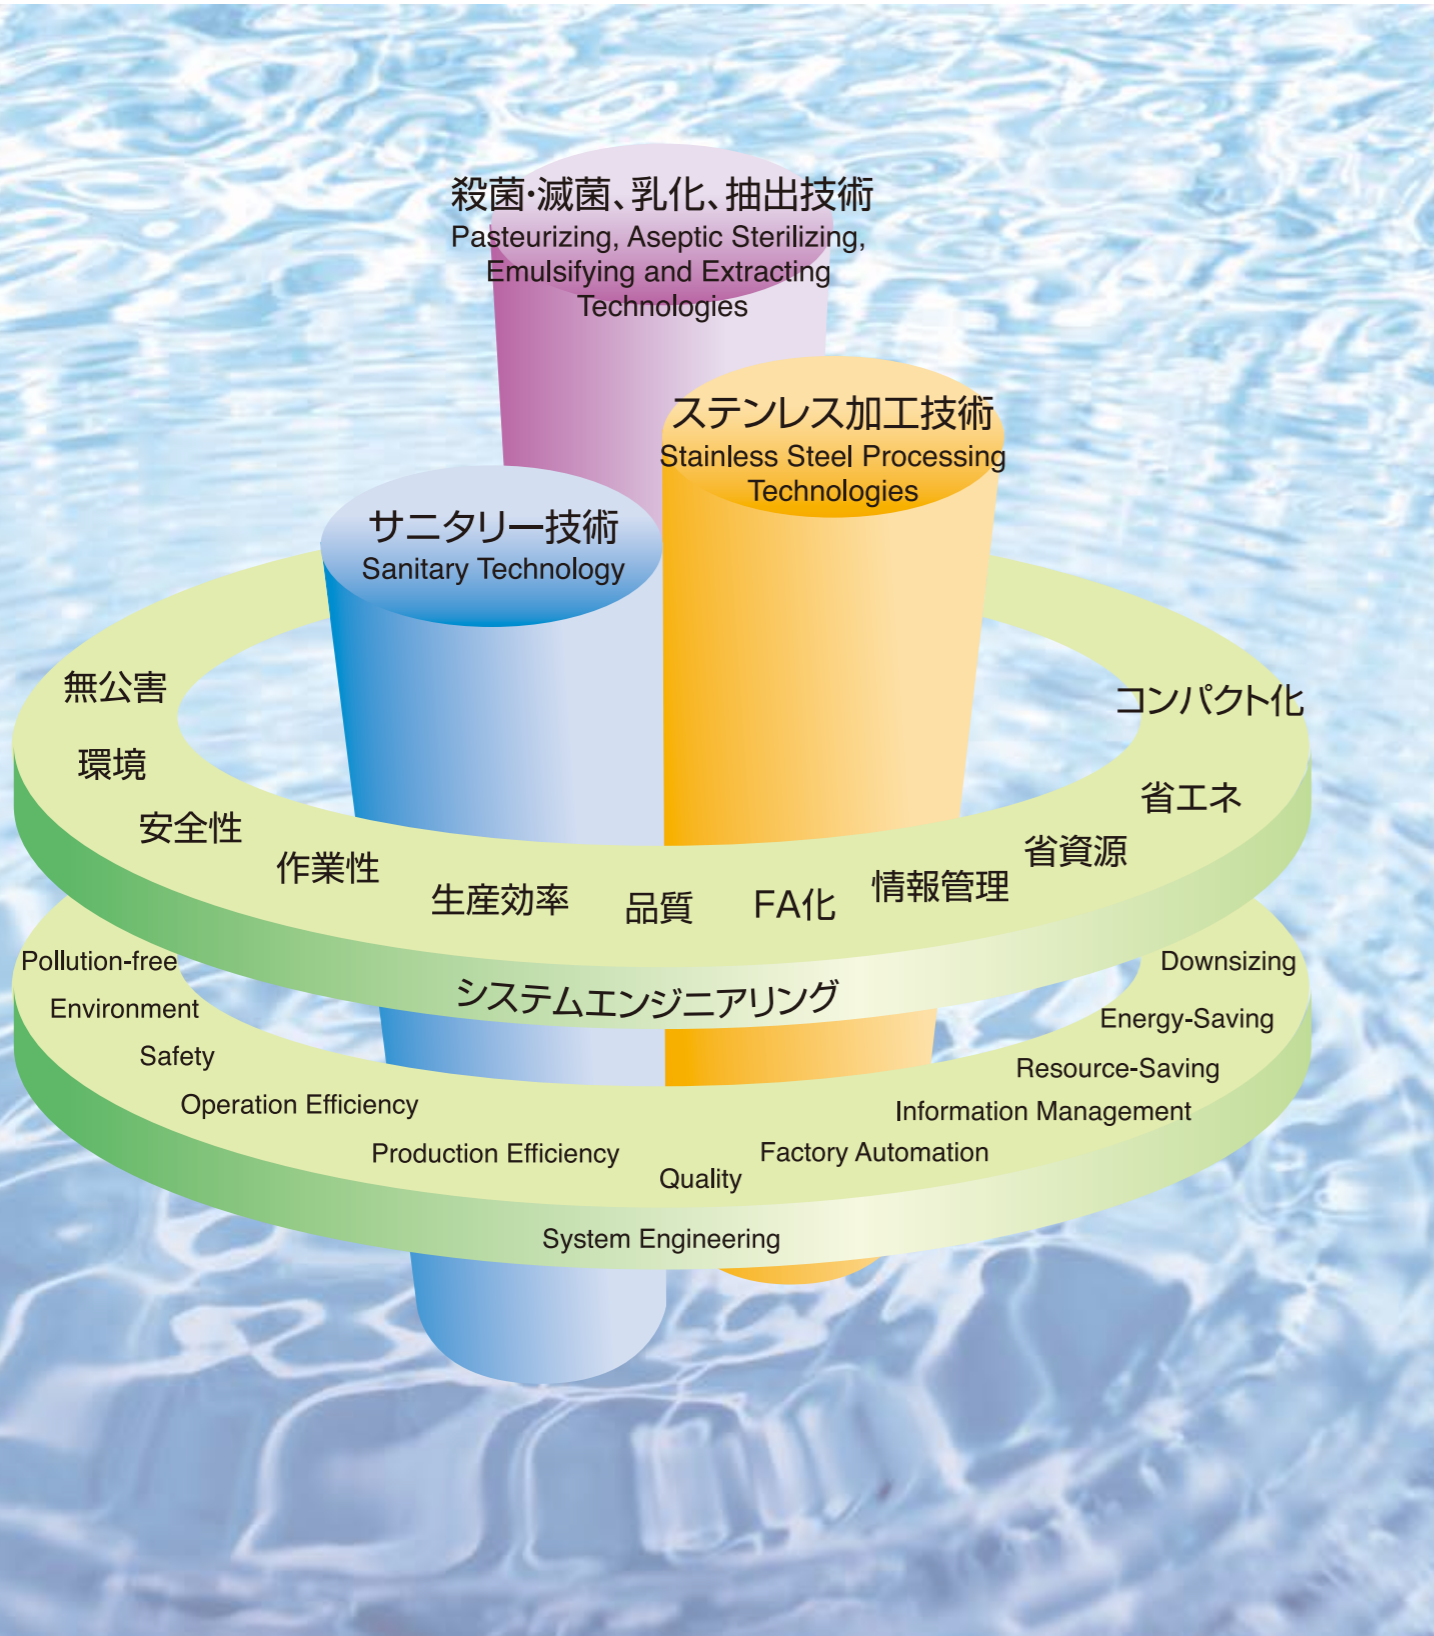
殺菌·滅菌、乳化、抽出技術
Pasteurizing, Aseptic Sterilizing, Emulsifying and Extracting Technologies

ステンレス加工技術
Stainless Steel Processing Technologies

サニタリー技術
Sanitary Technology

無公害
環境
安全性
作業性
生産効率
品質
FA化
情報管理
省資源
省エネ
コンパクト化

システムエンジニアリング

Pollution-free
Environment
Safety
Operation Efficiency
Production Efficiency
Quality
Factory Automation
Information Management
Resource-Saving
Energy-Saving
Downsizing

System Engineering